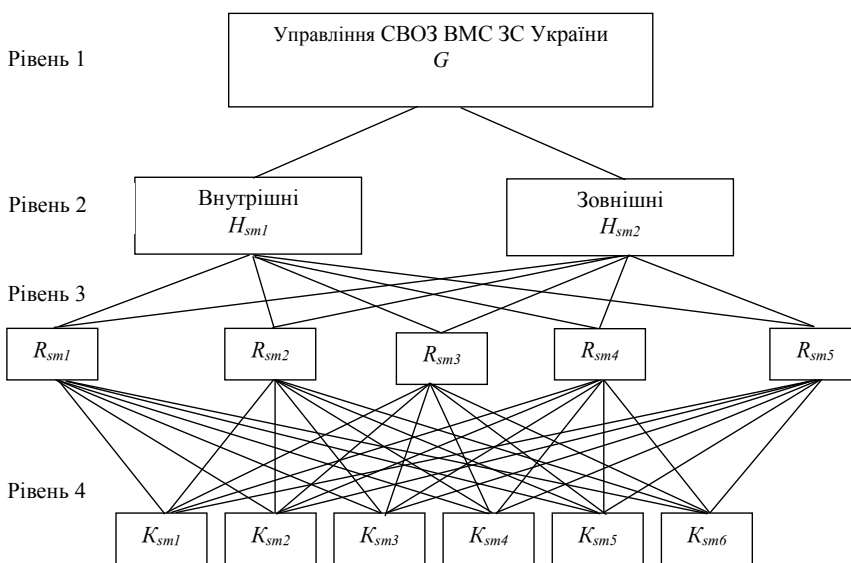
Рівень 1

Управління СВОЗ ВМС ЗС України
$G$

Рівень 2

Внутрішні
$H_{sm1}$

Зовнішні
$H_{sm2}$

Рівень 3

$R_{sm1}$

$R_{sm2}$

$R_{sm3}$

$R_{sm4}$

$R_{sm5}$

Рівень 4

$K_{sm1}$

$K_{sm2}$

$K_{sm3}$

$K_{sm4}$

$K_{sm5}$

$K_{sm6}$